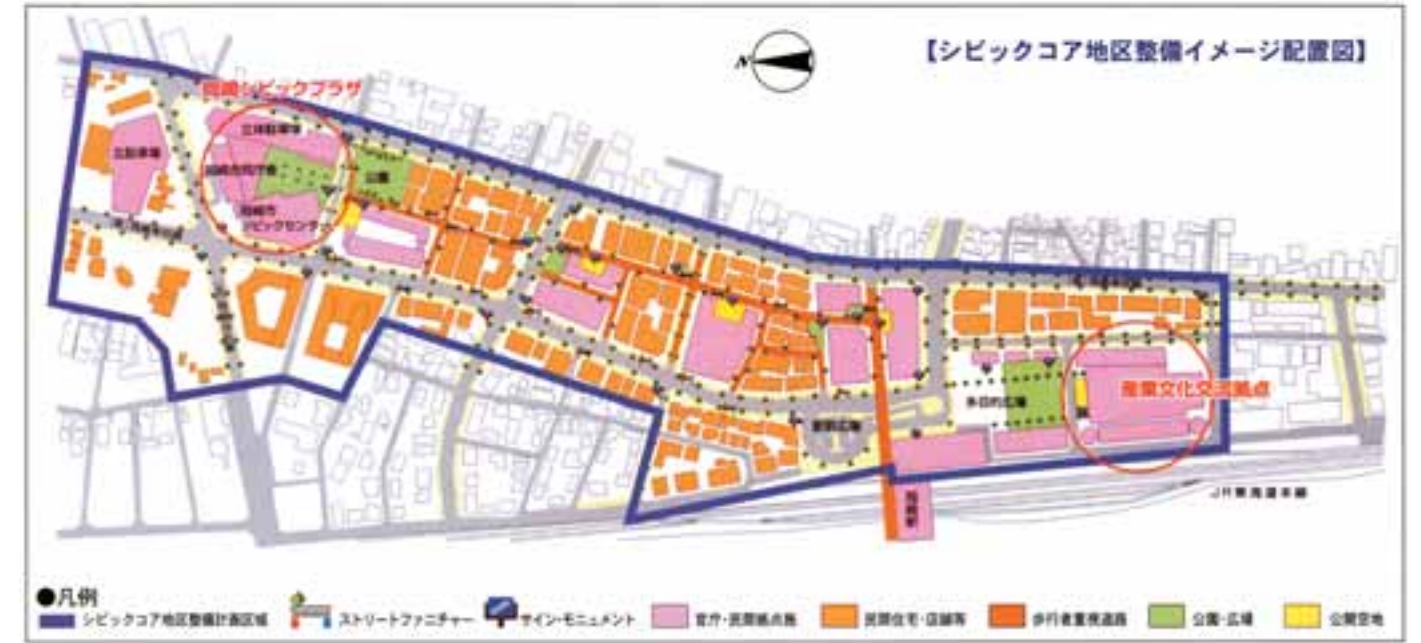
【シビックコア地区整備イメージ配置図】

N

岡崎シビックプラザ

立体駐車場

岡崎市図書館

公園

岡崎市シビックセンター

立体駐車場

多目的広場

産業文化交流拠点

駅前広場

岡崎駅

JR東海道本線

●凡例

シビックコア地区整備計画区域

ストリートファニチャー

サイン・モニュメント

官庁・民間拠点施設

民間住宅・店舗等

歩行者重視道路

公園・広場

公開空地